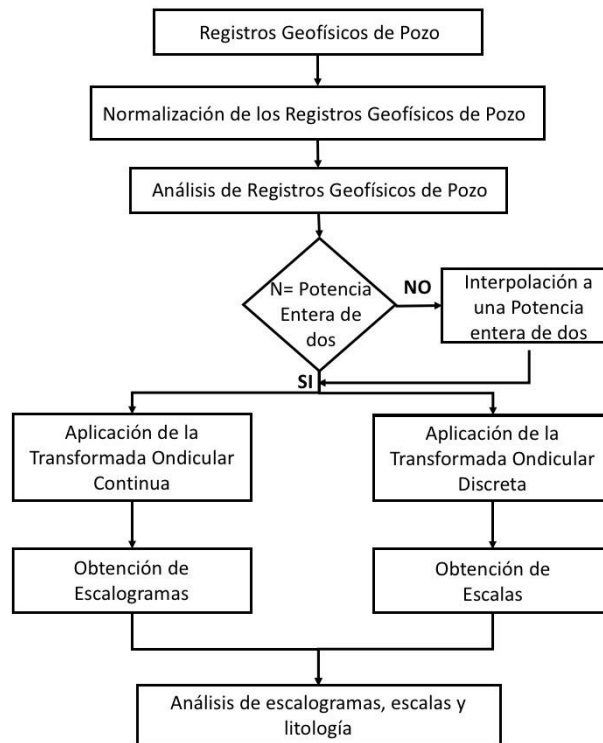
Registros Geofísicos de Pozo

Normalización de los Registros Geofísicos de Pozo

Análisis de Registros Geofísicos de Pozo

N= Potencia Entera de dos

NO

Interpolación a una Potencia entera de dos

SI

Aplicación de la Transformada Ondicular Continua

Aplicación de la Transformada Ondicular Discreta

Obtención de Escalogramas

Obtención de Escalas

Análisis de escalogramas, escalas y litología